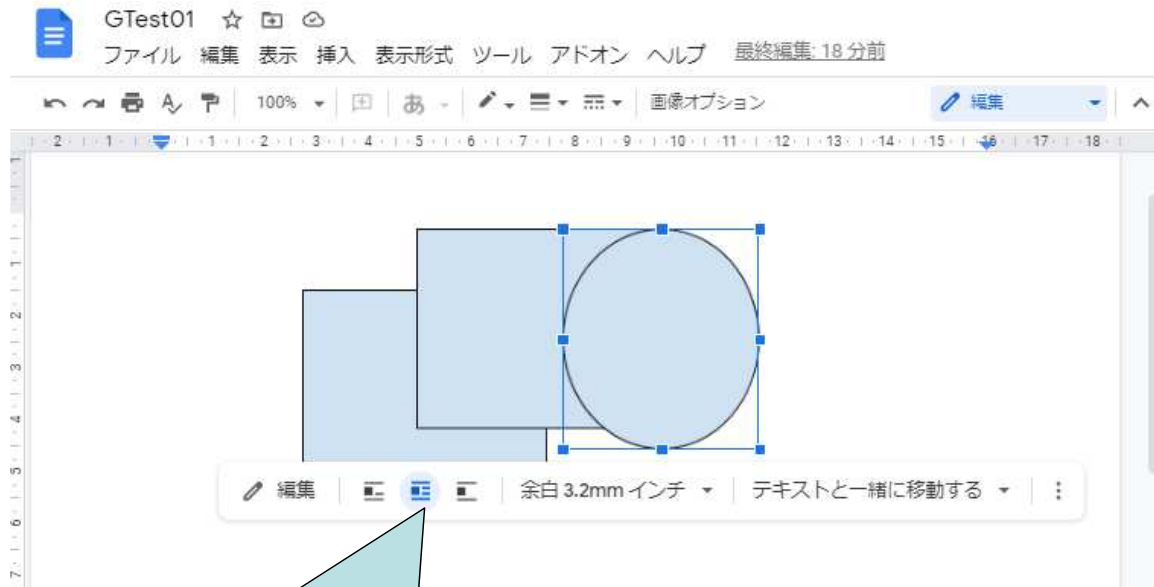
GTest01

ファイル 編集 表示 挿入 表示形式 ツール アドオン ヘルプ 最終編集: 18 分前

100% あ 画像オプション 編集

2 1 1 2 3 4 5 6 7 8 9 10 11 12 13 14 15 16 17 18

1 2 3 4 5 6 7

編集 余白 3.2mm インチ テキストと一緒に移動する